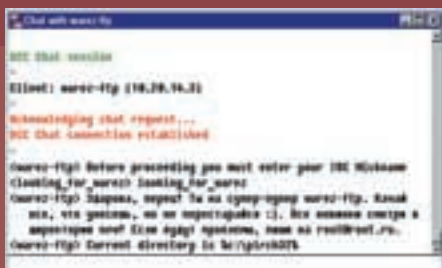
Chat with warez-ftp

DCC Chat session

Client: warez-ftp (10.20.14.3)

Acknowledging chat request...
DCC Chat connection established

<warez-ftp> Before proceeding you must enter your IRC Nickname
[looking_for_warez] looking_for_warez
<warez-ftp> Здарова, перец! Ты на супер-пупер warez-ftp. Качай все, что увидишь, но не перегружайся :). Все новинки смотри в директории new! Если будут проблемы, пиши на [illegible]
<warez-ftp> Current directory is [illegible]